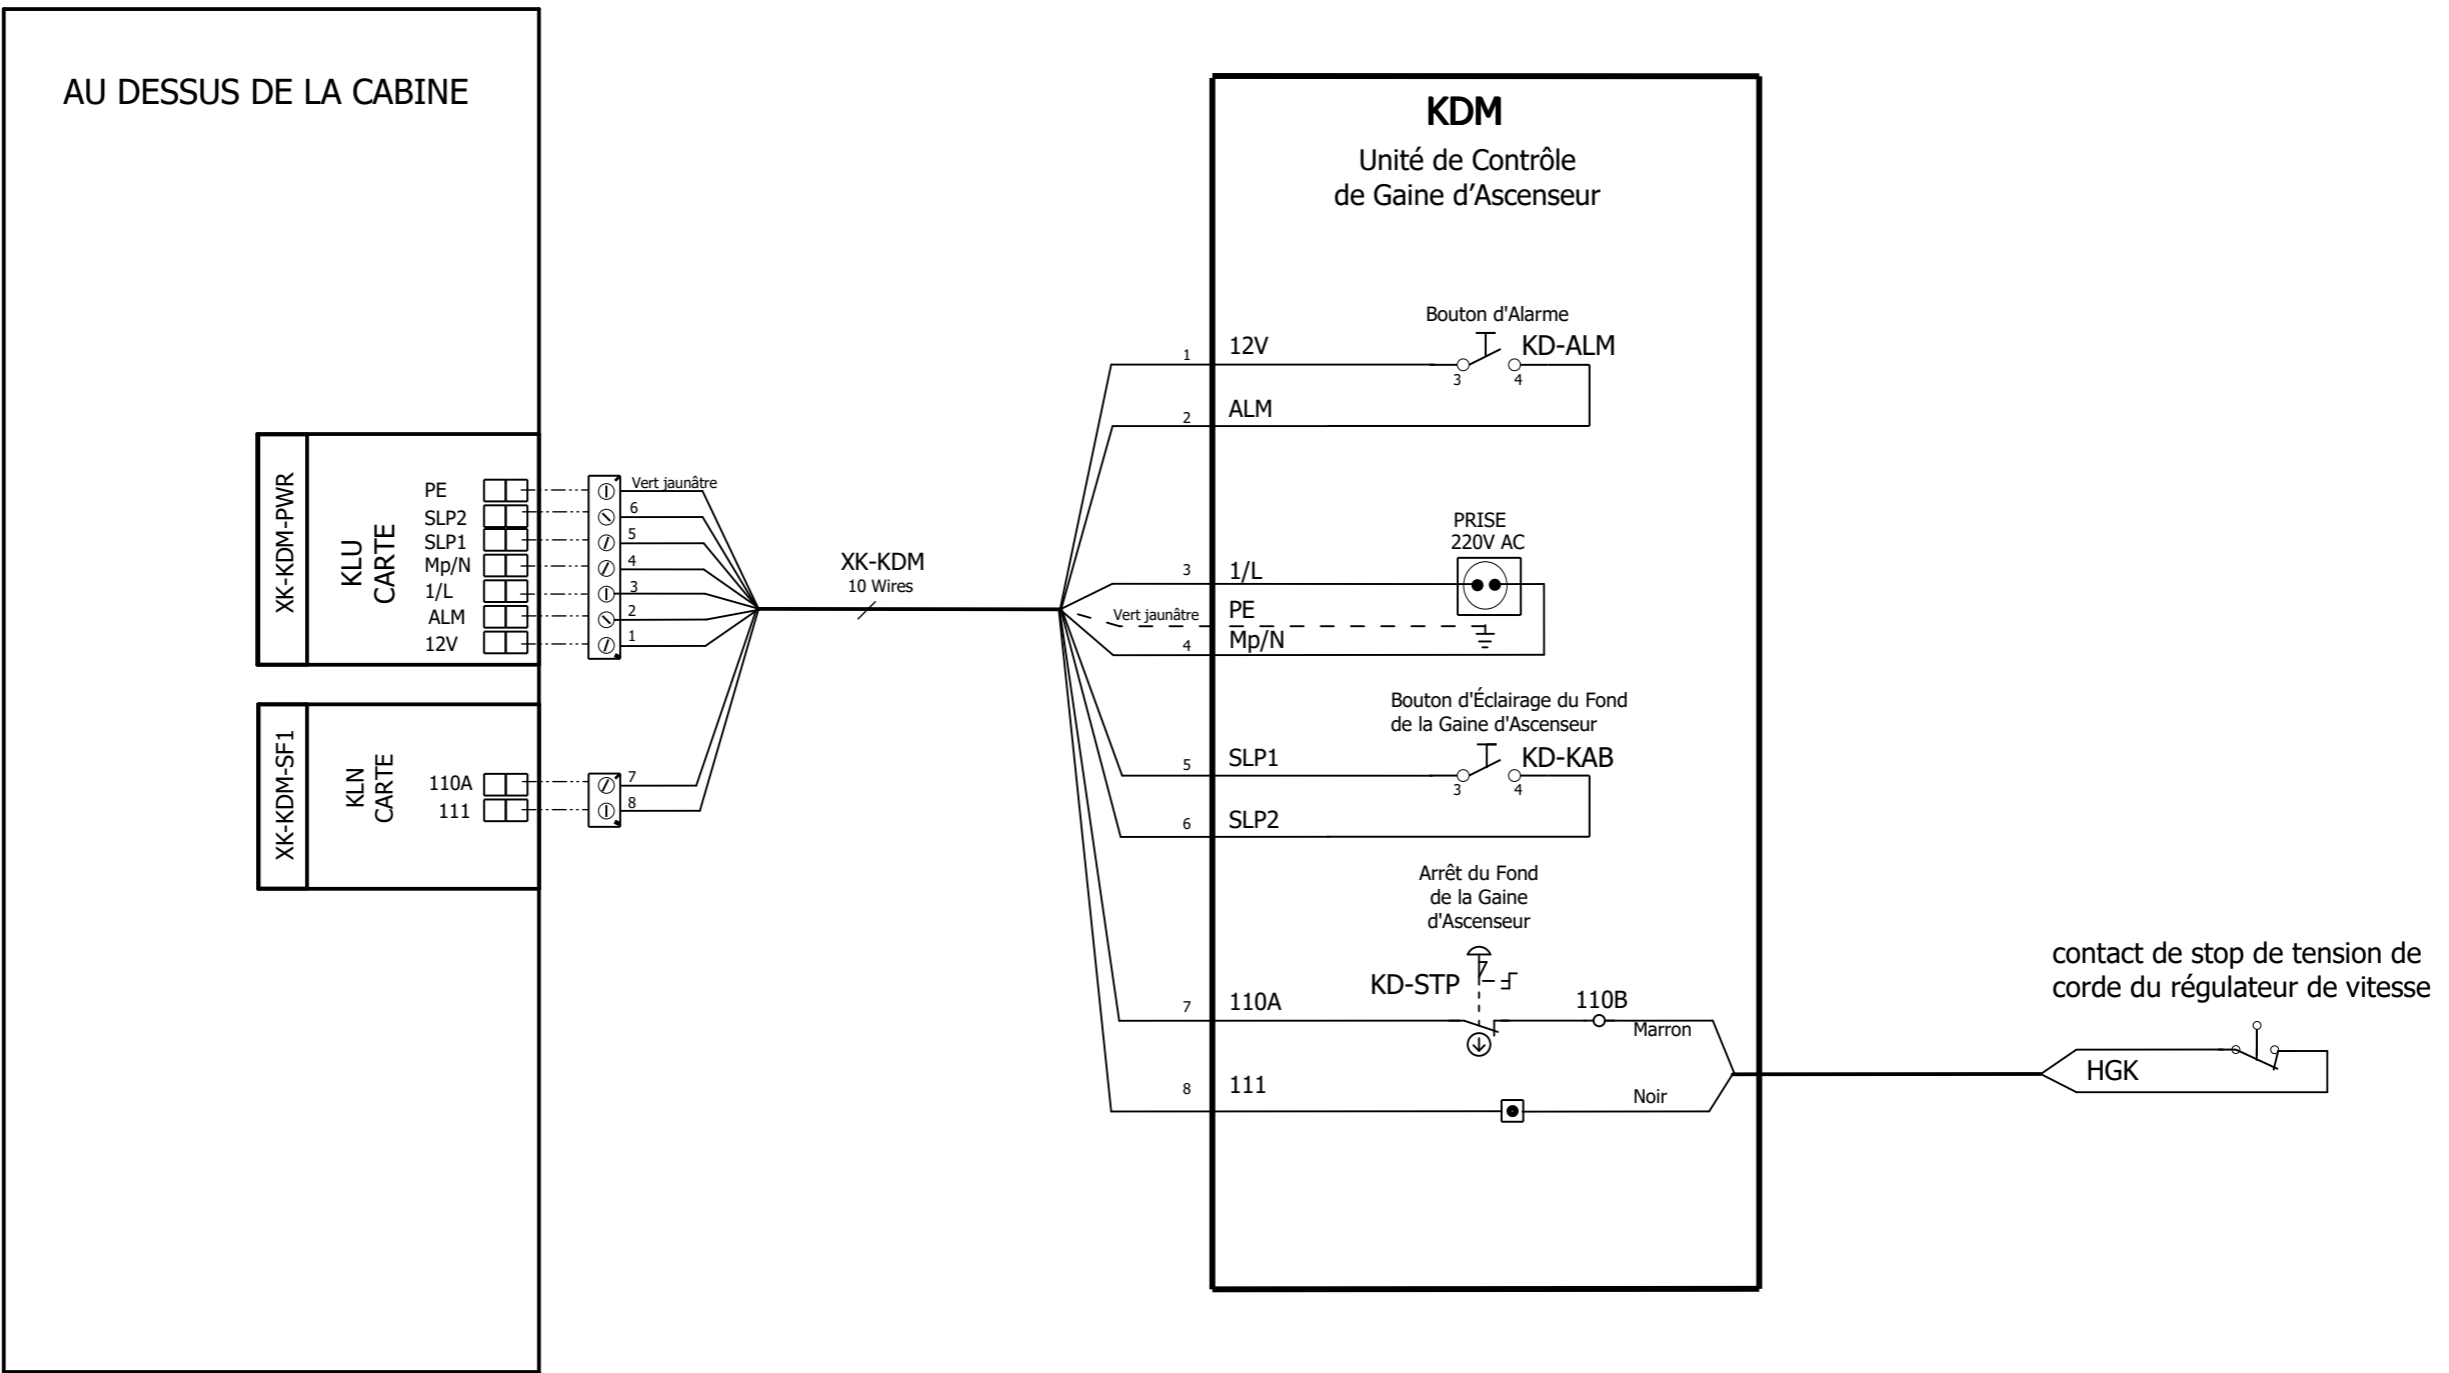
AU DESSUS DE LA CABINE

XK-KDM-PWR

KLU CARTE

PE
SLP2
SLP1
Mp/N
1/L
ALM
12V

Vert jaunâtre
6
5
4
3
2
1

XK-KDM-SF1

KLN CARTE

110A
111

7
8

XK-KDM
10 Wires

KDM
Unité de Contrôle
de Gaine d'Ascenseur

Bouton d'Alarme
1 12V
KD-ALM
3 4
2 ALM

PRISE
220V AC
3 1/L
Vert jaunâtre PE
4 Mp/N

Bouton d'Éclairage du Fond
de la Gaine d'Ascenseur
5 SLP1
KD-KAB
3 4
6 SLP2

Arrêt du Fond
de la Gaine
d'Ascenseur
KD-STP
7 110A
110B
Marron
8 111
Noir

contact de stop de tension de
corde du régulateur de vitesse
HGK